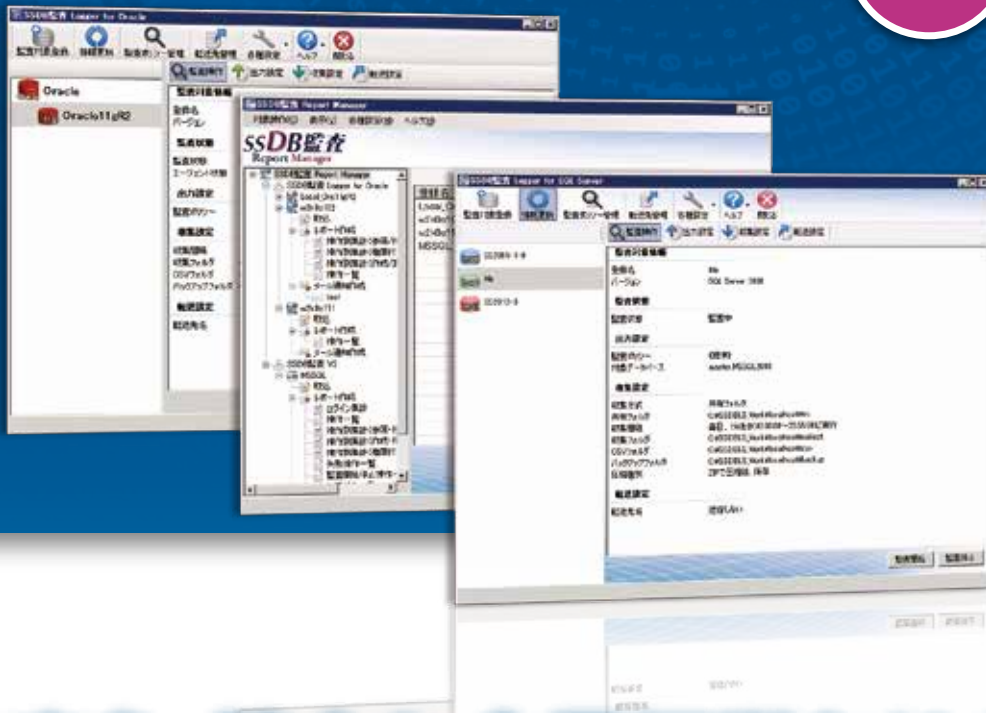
SSDB監査 Logger for Oracle

Oracle

Oracle11gR2

SSDB監査 Report Manager

ssDB監査
Report Manager

SSDB監査 Logger for SQL Server

監査実行

出力設定

収集設定

転送設定

監査対象情報

登録名

バージョン

SQL Server 2008

監査状態

監査中

出力設定

収集設定

転送設定

転送先名

接続しない